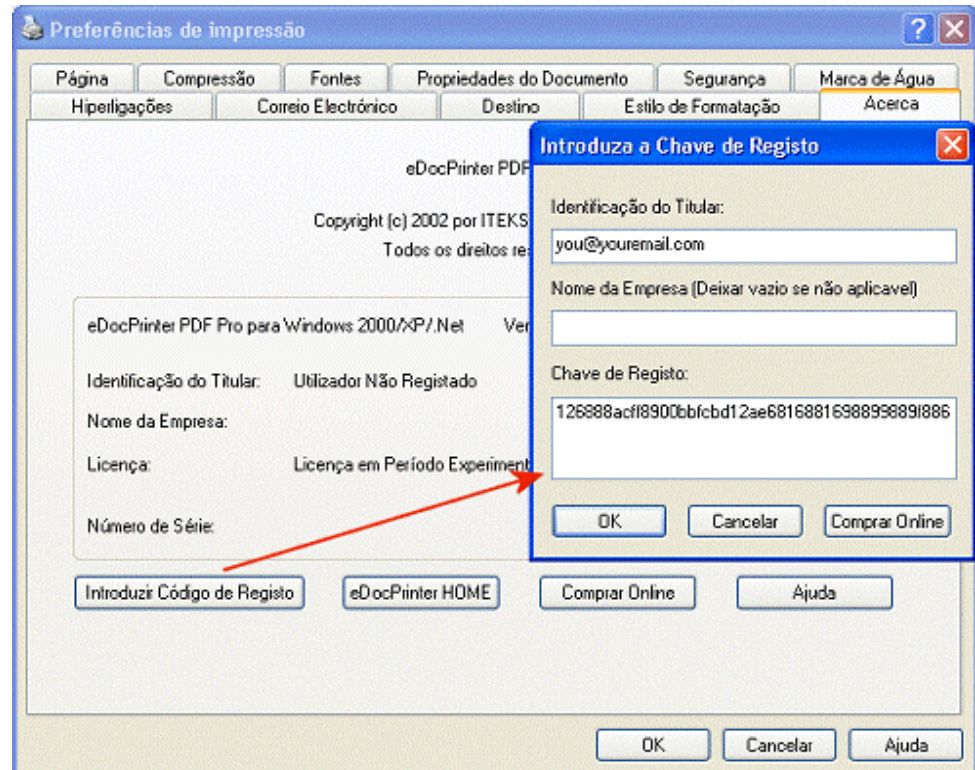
Preferências de impressão

Página | Compressão | Fontes | Propriedades do Documento | Segurança | Marca de Água
Hiperligações | Correio Electrónico | Destino | Estilo de Formatação | Acerca

eDocPrinter PDF

Copyright (c) 2002 por ITEKS
Todos os direitos re

eDocPrinter PDF Pro para Windows 2000/XP/.Net Ver

Identificação do Titular: Utilizador Não Registado

Nome da Empresa:

Licença: Licença em Período Experiment

Número de Série:

Introduzir Código de Registo
eDocPrinter HOME
Comprar Online
Ajuda

Introduza a Chave de Registo

Identificação do Titular:
you@youremail.com

Nome da Empresa (Deixar vazio se não aplicavel)

Chave de Registo:
126888acff8900bbfcbd12ae6816881698899889f886

OK
Cancelar
Comprar Online

OK
Cancelar
Ajuda